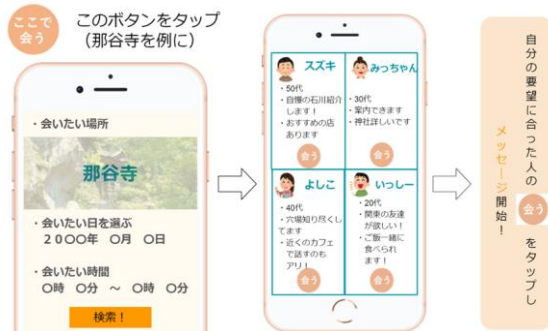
ここで会う

このボタンをタップ
（那谷寺を例に）

・会いたい場所

那谷寺

・会いたい日を選ぶ
２０００年　０月　０日

・会いたい時間
０時　０分　～　０時　０分

検索！

スズキ
・50代
・自慢の石川紹介します！
・おすすめの店あります
会う

みっちゃん
・30代
・案内できます
・神社詳しいです
会う

よしこ
・40代
・穴場知り尽くしてます
・近くのカフェで話すのもアリ！
会う

いっしー
・20代
・関東の友達が欲しい！
・ご飯一緒に食べられます！
会う

自分の要望に合った人の会うをタップし
メッセージ開始！